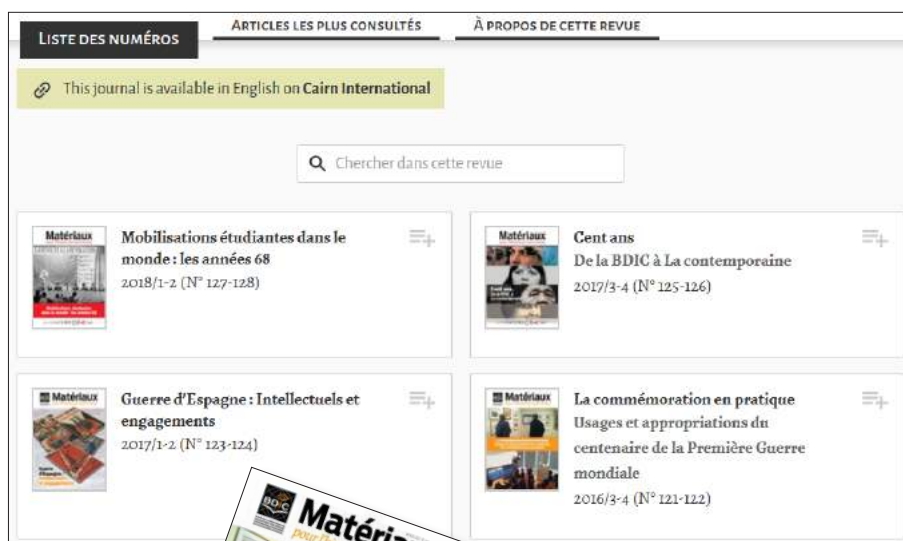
LISTE DES NUMÉROS

ARTICLES LES PLUS CONSULTÉS

À PROPOS DE CETTE REVUE

This journal is available in English on Cairn International

Chercher dans cette revue

Matériaux

Mobilisations étudiantes dans le monde : les années 68
2018/1-2 (N° 127-128)

Matériaux

Cent ans
De la BDIC à La contemporaine
2017/3-4 (N° 125-126)

Matériaux

Guerre d'Espagne : Intellectuels et engagements
2017/1-2 (N° 123-124)

Matériaux

La commémoration en pratique
Usages et appropriations du centenaire de la Première Guerre mondiale
2016/3-4 (N° 121-122)

BDIC Matéria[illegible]